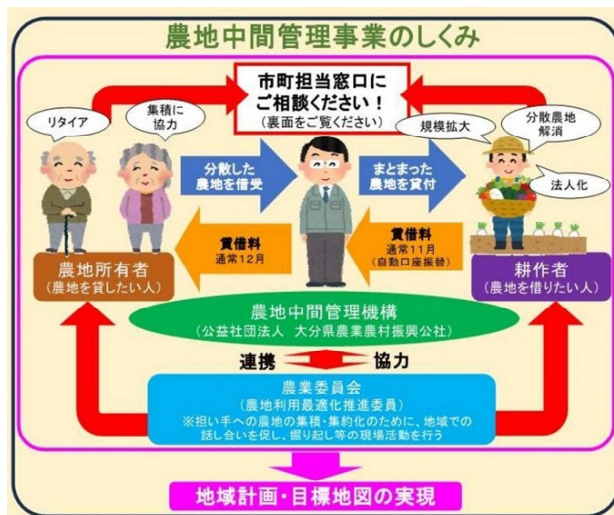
農地中間管理事業のしくみ

市町担当窓口に
ご相談ください！
（裏面をご覧ください）

リタイア

集積に
協力

規模拡大

分散農地
解消

法人化

分散した
農地を借受

まとまった
農地を貸付

賃借料
通常12月

賃借料
通常11月
（自動口座振替）

農地所有者
（農地を貸したい人）

耕作者
（農地を借りたい人）

農地中間管理機構
（公益社団法人 大分県農業農村振興公社）

連携

協力

農業委員会
（農地利用最適化推進委員）
※担い手への農地の集積・集約化のために、地域での話し合いを促し、掘り起し等の現場活動を行う

地域計画・目標地図の実現